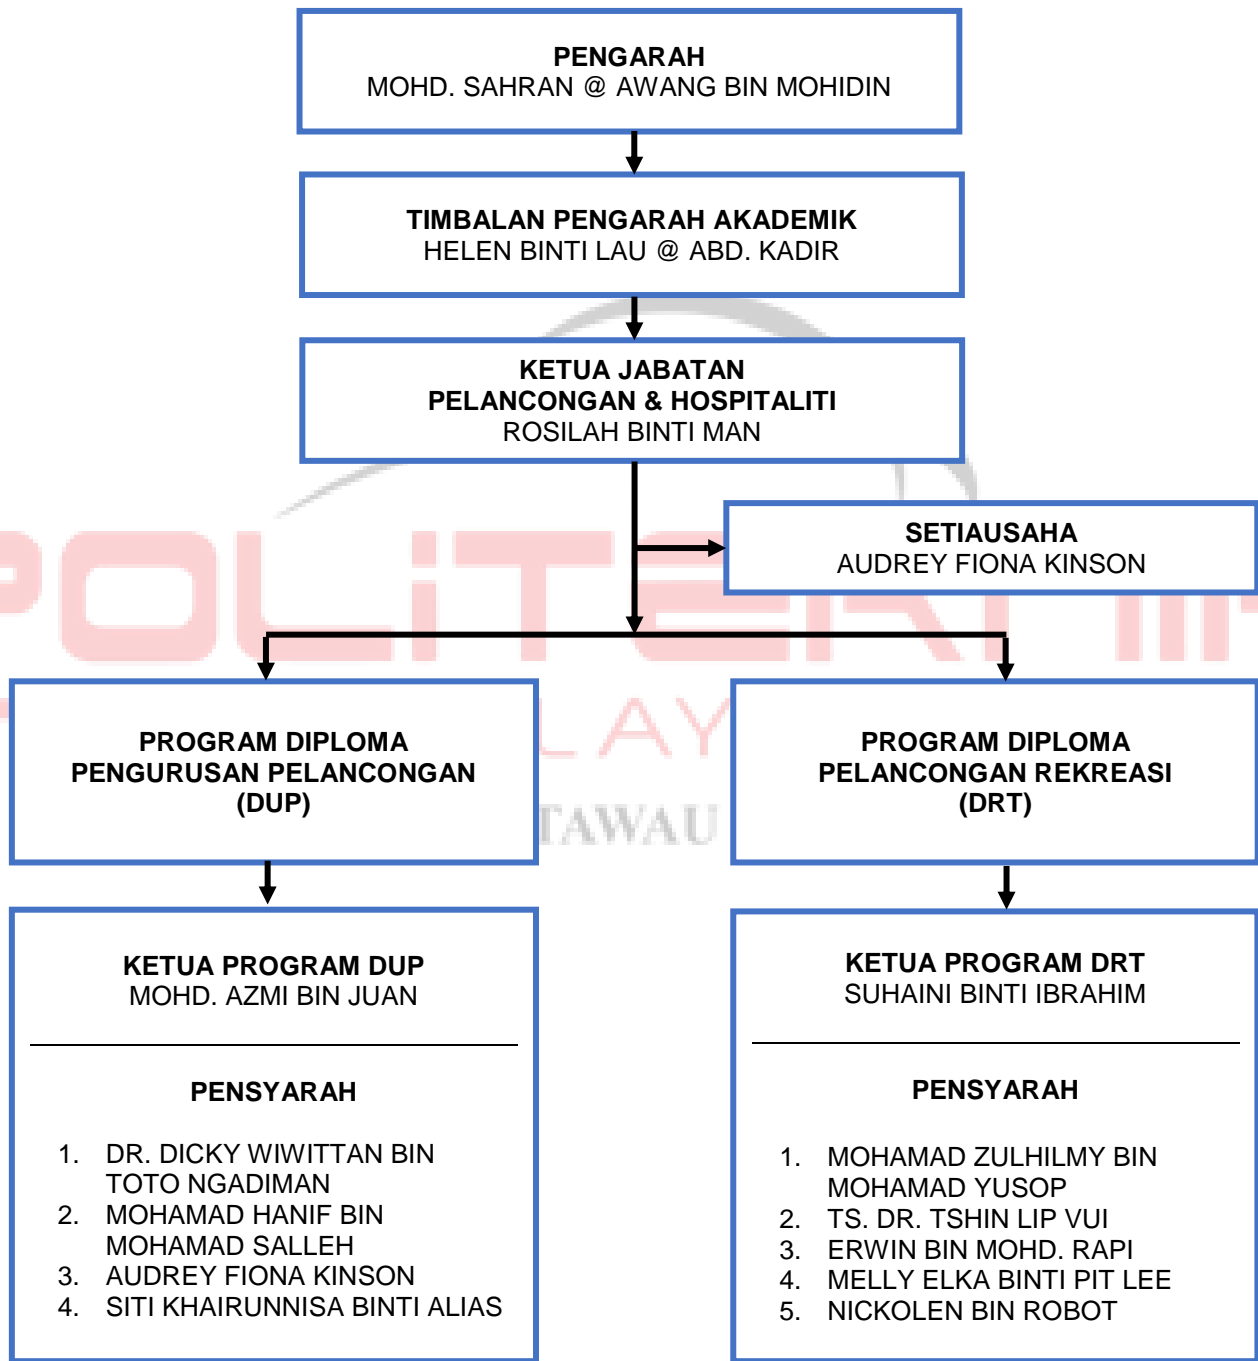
PENGARAH
MOHD. SAHRAN @ AWANG BIN MOHIDIN

TIMBALAN PENGARAH AKADEMIK
HELEN BINTI LAU @ ABD. KADIR

KETUA JABATAN
PELANCONGAN & HOSPITALITI
ROSILAH BINTI MAN

SETIAUSAHA
AUDREY FIONA KINSON

POLITEKNIK MALAYSIA TAWAU

PROGRAM DIPLOMA
PENGURUSAN PELANCONGAN
(DUP)

PROGRAM DIPLOMA
PELANCONGAN REKREASI
(DRT)

KETUA PROGRAM DUP
MOHD. AZMI BIN JUAN

PENSYARAH

1. DR. DICKY WIWITTAN BIN TOTO NGADIMAN
2. MOHAMAD HANIF BIN MOHAMAD SALLEH
3. AUDREY FIONA KINSON
4. SITI KHAIRUNNISA BINTI ALIAS

KETUA PROGRAM DRT
SUHAINI BINTI IBRAHIM

PENSYARAH

1. MOHAMAD ZULHILMY BIN MOHAMAD YUSOP
2. TS. DR. TSHIN LIP VUI
3. ERWIN BIN MOHD. RAPI
4. MELLY ELKA BINTI PIT LEE
5. NICKOLEN BIN ROBOT